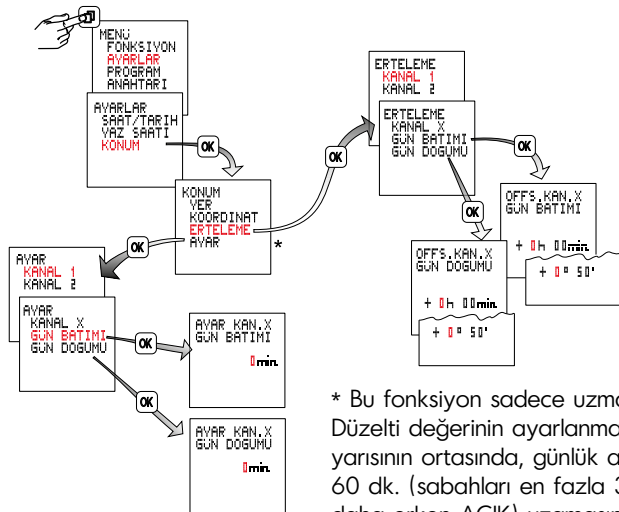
MENÜ
FONKSIYON
AYARLAR
PROGRAM
ANAHTARI

AYARLAR
SAAT/TARIH
YAZ SAATI
KONUM

OK

KONUM
YER
KOORDINAT
ERTELEME
AYAR

*

OK

AYAR
KANAL 1
KANAL 2

AYAR
KANAL X
GÜN BATIMI
GÜN DOGUMU

OK

AYAR KAN.X
GÜN BATIMI
0 min.

OK

AYAR KAN.X
GÜN DOGUMU
0 min.

OK

ERTELEME
KANAL 1
KANAL 2

ERTELEME
KANAL X
GÜN BATIMI
GÜN DOGUMU

OK

OK

OFFS.KAN.X
GÜN BATIMI
+ 0 h 00 min.
+ 0 ° 50'

OFFS.KAN.X
GÜN DOGUMU
+ 0 h 00 min.
+ 0 ° 50'

* Bu fonksiyon sadece uzma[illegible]
Düzelti değerinin ayarlanma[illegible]
yarısının ortasında, günlük a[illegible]
60 dk. (sabahları en fazla 3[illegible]
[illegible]